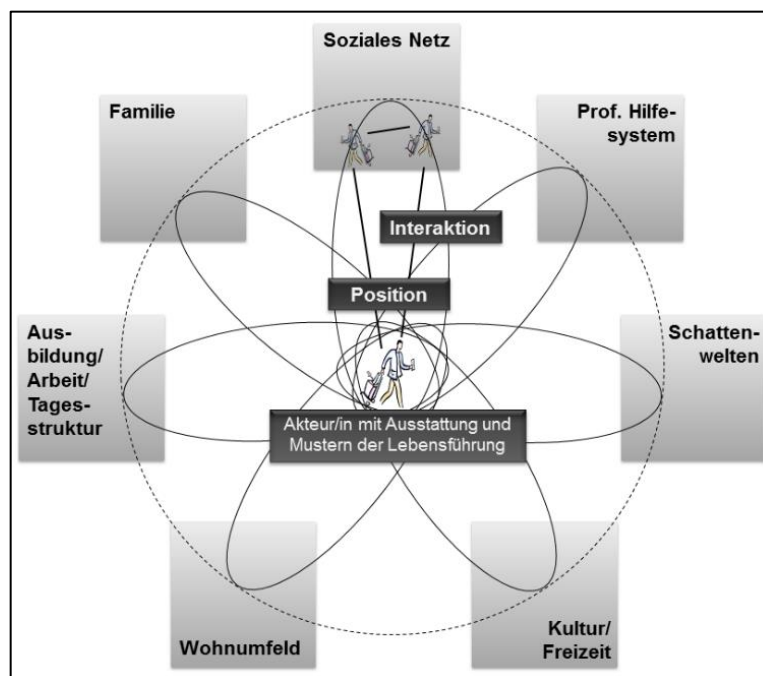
Soziales Netz

Familie

Prof. Hilfesystem

Interaktion

Position

Ausbildung/ Arbeit/ Tagesstruktur

Schattenwelten

Akteur/in mit Ausstattung und Mustern der Lebensführung

Wohnumfeld

Kultur/ Freizeit